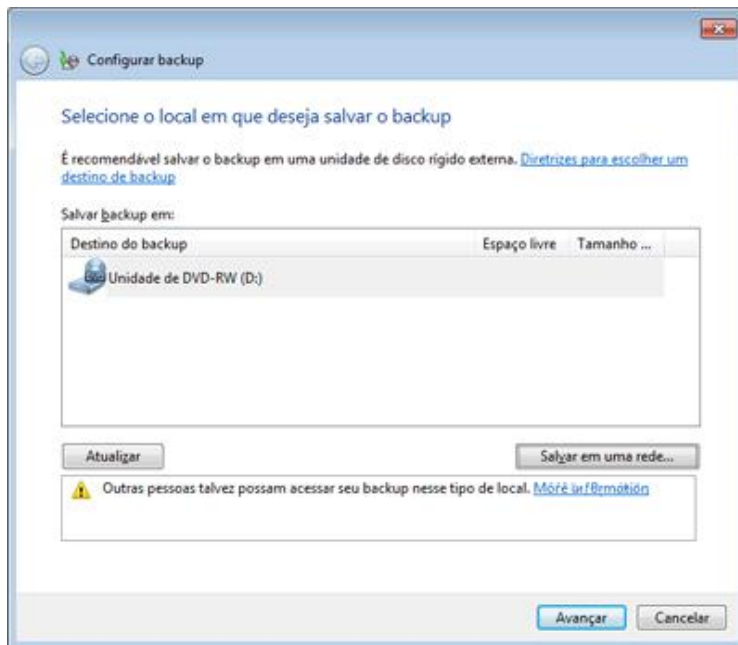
Configurar backup

Selecione o local em que deseja salvar o backup

É recomendável salvar o backup em uma unidade de disco rígido externa. Diretrizes para escolher um destino de backup

Salvar backup em:

| Destino do backup | Espaço livre | Tamanho ... |
|---|---|---|
| Unidade de DVD-RW (D:) | | |

Atualizar

Salvar em uma rede...

Outras pessoas talvez possam acessar seu backup nesse tipo de local. Mőrë ïnf0rmőtïőn

Avançar

Cancelar